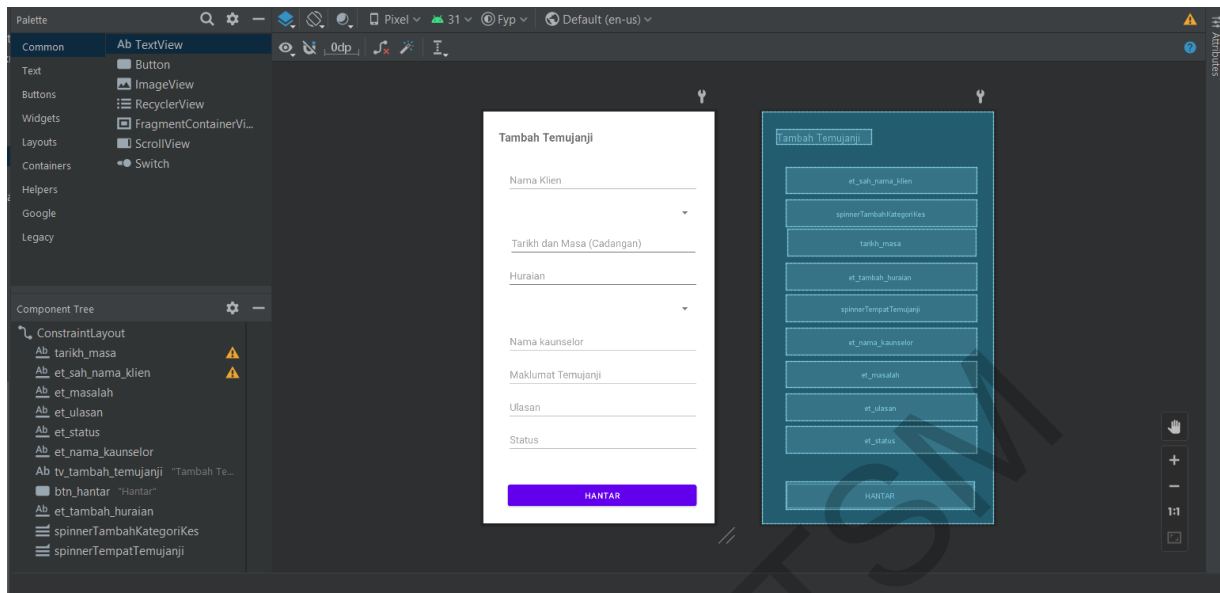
Palette

Pixel 31 Fyp Default (en-us)

0dp

Common
Text
Buttons
Widgets
Layouts
Containers
Helpers
Google
Legacy

Ab TextView
Button
ImageView
RecyclerView
FragmentContainerVi...
ScrollView
Switch

Component Tree

ConstraintLayout
Ab tarikh_masa
Ab et_sah_nama_klien
Ab et_masalah
Ab et_ulasan
Ab et_status
Ab et_nama_kaunselor
Ab tv_tambah_temujanji "Tambah Te...
btn_hantar "Hantar"
Ab et_tambah_huraian
spinnerTambahKategoriKes
spinnerTempatTemujanji

Tambah Temujanji

Nama Klien

Tarikh dan Masa (Cadangan)

Huraian

Nama kaunselor

Maklumat Temujanji

Ulasan

Status

HANTAR

Tambah Temujanji
et_sah_nama_klien
spinnerTambahKategoriKes
tarikh_masa
et_tambah_huraian
spinnerTempatTemujanji
et_nama_kaunselor
et_masalah
et_ulasan
et_status
HANTAR

Attributes

1:1

TSM